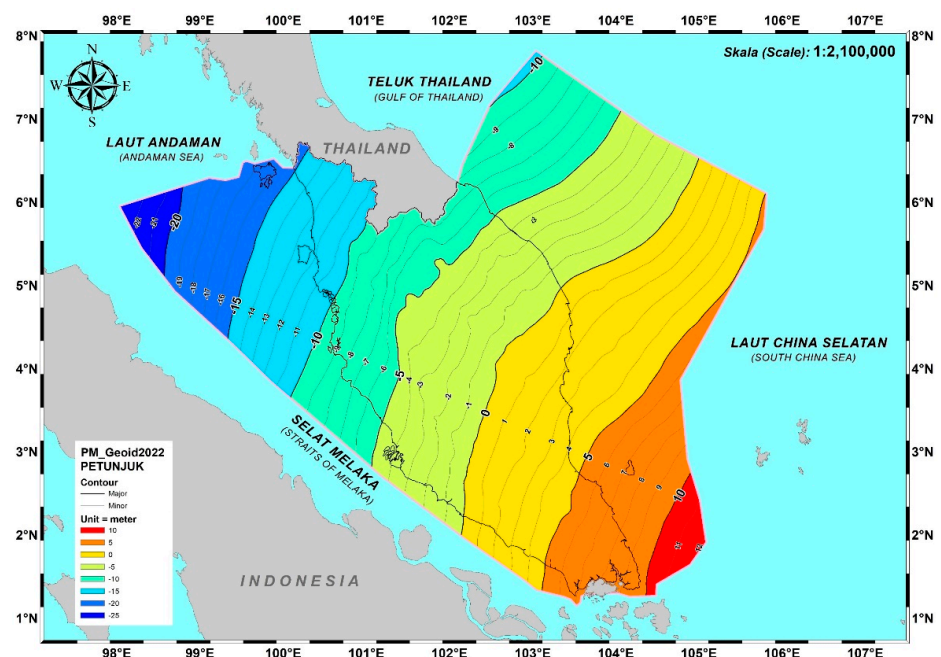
98°E 99°E 100°E 101°E 102°E 103°E 104°E 105°E 106°E 107°E

8°N 7°N 6°N 5°N 4°N 3°N 2°N 1°N

8°N 7°N 6°N 5°N 4°N 3°N 2°N 1°N

N S W E

Skala (Scale): 1:2,100,000

TELUK THAILAND
(GULF OF THAILAND)

LAUT ANDAMAN
(ANDAMAN SEA)

THAILAND

LAUT CHINA SELATAN
(SOUTH CHINA SEA)

SELAT MELAKA
(STRAITS OF MELAKA)

INDONESIA

-10 -9 -8 -6 -20 -15 -10 -5 0 5 10 -4 -3 -2 -1 1 2 3 4 6 7 8 9 -7 -11 -12 -13 -14 -16 -17 -18 -19 -21 -22

PM_Geoid2022
PETUNJUK
Contour
Major
Minor
Unit = meter
10
5
0
-5
-10
-15
-20
-25

98°E 99°E 100°E 101°E 102°E 103°E 104°E 105°E 106°E 107°E